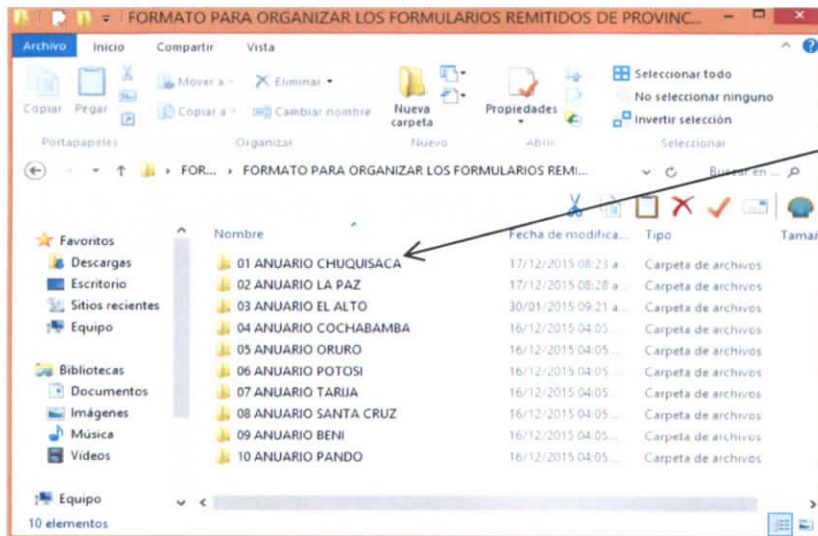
FORMATO PARA ORGANIZAR LOS FORMULARIOS REMITIDOS DE PROVINC...

Archivo Inicio Compartir Vista

Copiar Pegar Mover a Copiar a Eliminar Cambiar nombre Nueva carpeta Propiedades Abrir Seleccionar todo No seleccionar ninguno Invertir selección

Portapapeles Organizar Nuevo Abrir Seleccionar

FOR... › FORMATO PARA ORGANIZAR LOS FORMULARIOS REMI... Buscar en ...

Favoritos
Descargas
Escritorio
Sitios recientes
Equipo

Bibliotecas
Documentos
Imágenes
Música
Vídeos

Equipo

10 elementos

| Nombre | Fecha de modifica... | Tipo | Tamaño |
|---|---|---|---|
| 01 ANUARIO CHUQUISACA | 17/12/2015 08:23 a... | Carpeta de archivos | |
| 02 ANUARIO LA PAZ | 17/12/2015 08:28 a... | Carpeta de archivos | |
| 03 ANUARIO EL ALTO | 30/01/2015 09:21 a... | Carpeta de archivos | |
| 04 ANUARIO COCHABAMBA | 16/12/2015 04:05... | Carpeta de archivos | |
| 05 ANUARIO ORURO | 16/12/2015 04:05... | Carpeta de archivos | |
| 06 ANUARIO POTOSI | 16/12/2015 04:05... | Carpeta de archivos | |
| 07 ANUARIO TARIJA | 16/12/2015 04:05... | Carpeta de archivos | |
| 08 ANUARIO SANTA CRUZ | 16/12/2015 04:05... | Carpeta de archivos | |
| 09 ANUARIO BENI | 16/12/2015 04:05... | Carpeta de archivos | |
| 10 ANUARIO PANDO | 16/12/2015 04:05... | Carpeta de archivos | |